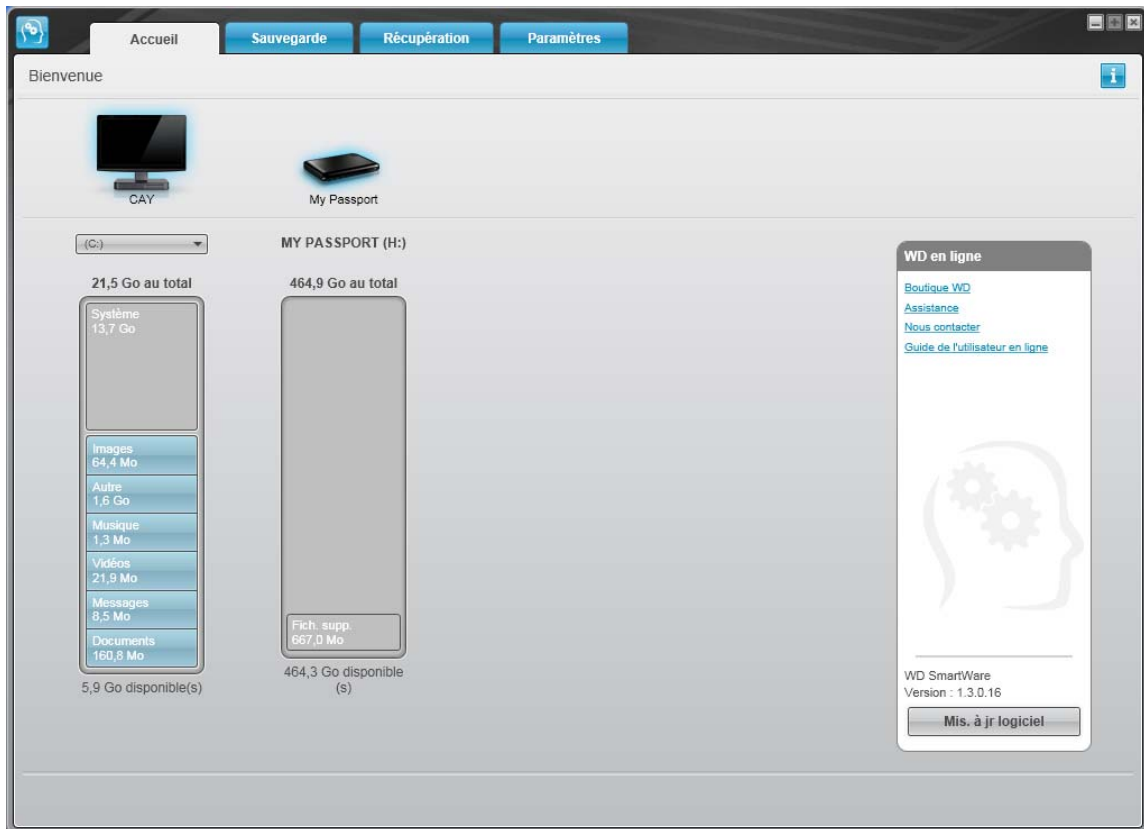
Accueil
Sauvegarde
Récupération
Paramètres

Bienvenue

CAY
My Passport

(C:)
21,5 Go au total
Système
13,7 Go
Images
64,4 Mo
Autre
1,6 Go
Musique
1,3 Mo
Vidéos
21,9 Mo
Messages
8,5 Mo
Documents
160,8 Mo
5,9 Go disponible(s)

MY PASSPORT (H:)
464,9 Go au total
Fich. supp.
667,0 Mo
464,3 Go disponible (s)

WD en ligne
Boutique WD
Assistance
Nous contacter
Guide de l'utilisateur en ligne

WD SmartWare
Version : 1.3.0.16
Mis. à jr logiciel